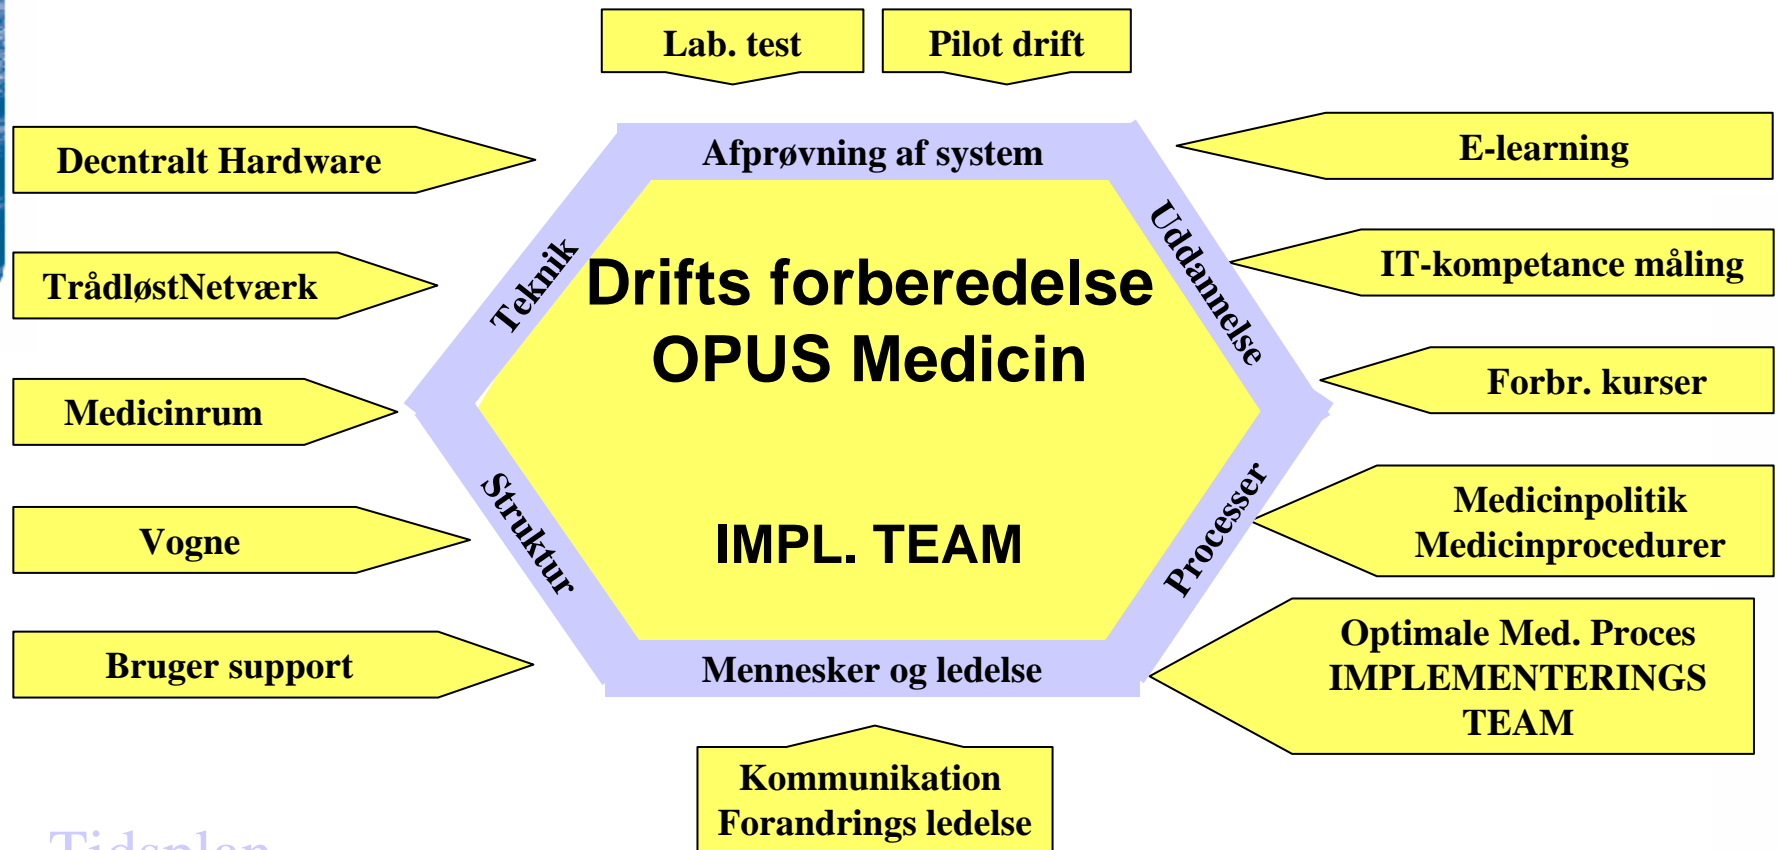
Lab. test

Pilot drift

Decntralt Hardware

TrådløstNetværk

Medicinrum

Vogne

Bruger support

Afprøvning af system

Teknik

Uddannelse

Struktur

Processer

Mennesker og ledelse

Drifts forberedelse
OPUS Medicin

IMPL. TEAM

E-learning

IT-kompetance måling

Forbr. kurser

Medicinpolitik
Medicinprocedurer

Optimale Med. Proces
IMPLEMENTERINGS
TEAM

Kommunikation
Forandrings ledelse

Tidsplan